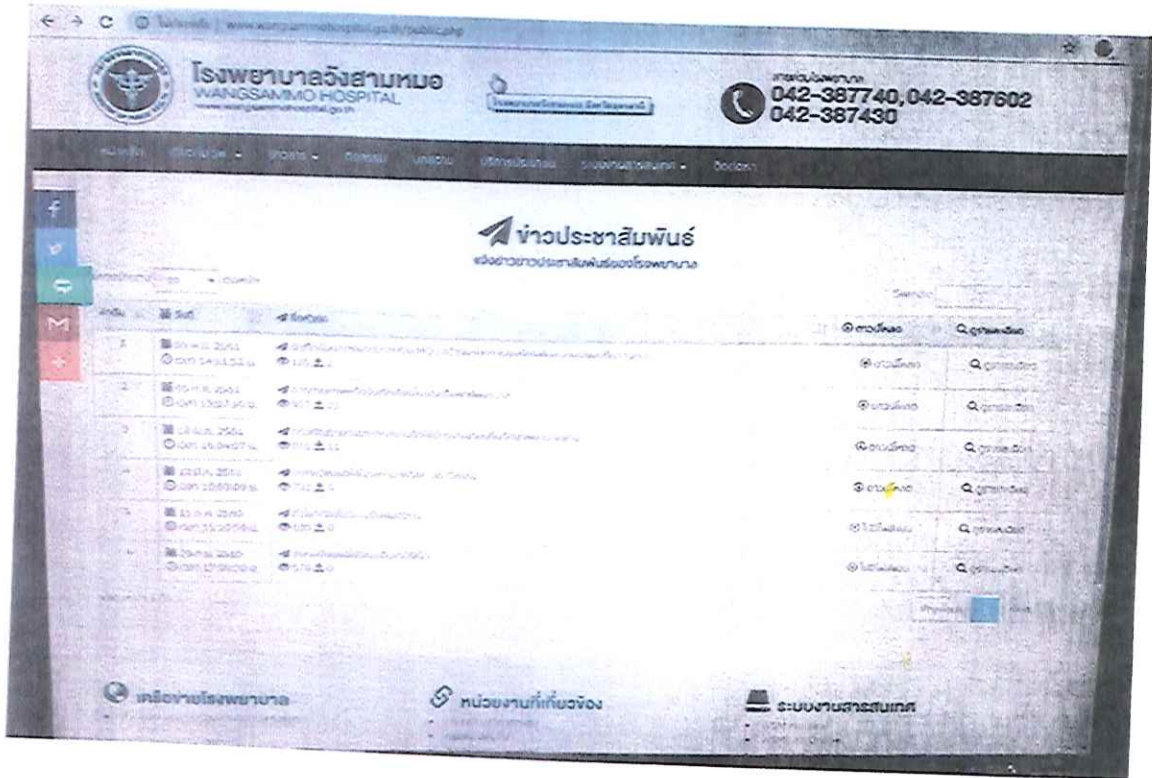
โรงพยาบาลวังสามหมอ
WANGSAMMO HOSPITAL

042-387740,042-387602
042-387430

ข่าวประชาสัมพันธ์

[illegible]

Search:

ลำดับ | วันที่ | หัวข้อข่าว | ดาวน์โหลด | ดูรายละเอียด

| ลำดับ | วันที่ | หัวข้อข่าว | ดาวน์โหลด | ดูรายละเอียด |
|---|---|---|---|---|
| 1 | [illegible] 2561 | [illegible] | ดาวน์โหลด | ดูรายละเอียด |
| 2 | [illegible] 2561 | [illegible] | ดาวน์โหลด | ดูรายละเอียด |
| 3 | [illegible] 2561 | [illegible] | ดาวน์โหลด | ดูรายละเอียด |
| 4 | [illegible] 2561 | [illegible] | ดาวน์โหลด | ดูรายละเอียด |
| 5 | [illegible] 2560 | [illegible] | ไม่มีไฟล์แนบ | ดูรายละเอียด |
| 6 | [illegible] 2560 | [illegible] | ไม่มีไฟล์แนบ | ดูรายละเอียด |

เครือข่ายโรงพยาบาล

หน่วยงานที่เกี่ยวข้อง

ระบบงานสารสนเทศ